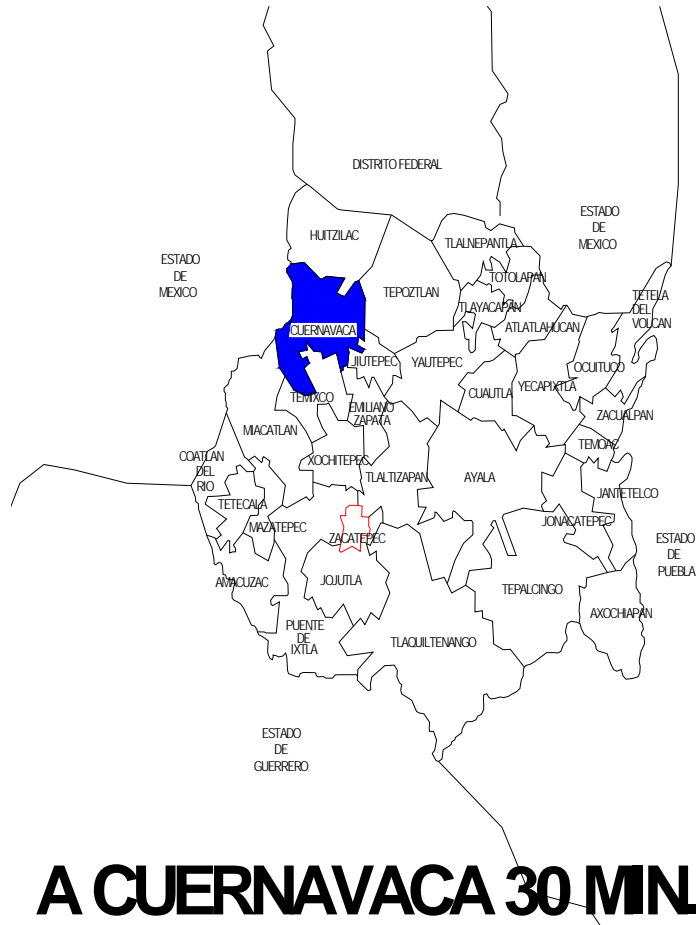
DISTRITO FEDERAL

ESTADO DE MEXICO

HUITZILAC

TLALNEPANTLA

ESTADO DE MEXICO

TOTOLAPAN

TEPOZTLAN

TLAYACAPAN

TETELA DEL VOLCAN

CUERNAVACA

ATLATLAHUCAN

JIUTEPEC

YAUTEPEC

OCUITUCO

TEMIXCO

CUAUTLA

YECAPIXTLA

EMILIANO ZAPATA

ZACUALPAN

MIACATLAN

TEMOAC

COATLAN DEL RIO

XOCHITEPEC

TLALTIZAPAN

AYALA

JANTETELCO

TETECALA

MAZATEPEC

JONACATEPEC

ZACATEPEC

ESTADO DE PUEBLA

AMACUZAC

JOJUTLA

TEPALCINGO

AXOCHIAPAN

PUENTE DE IXTLA

TLAQUILTENANGO

ESTADO DE GUERRERO

A CUERNAVACA 30 MIN